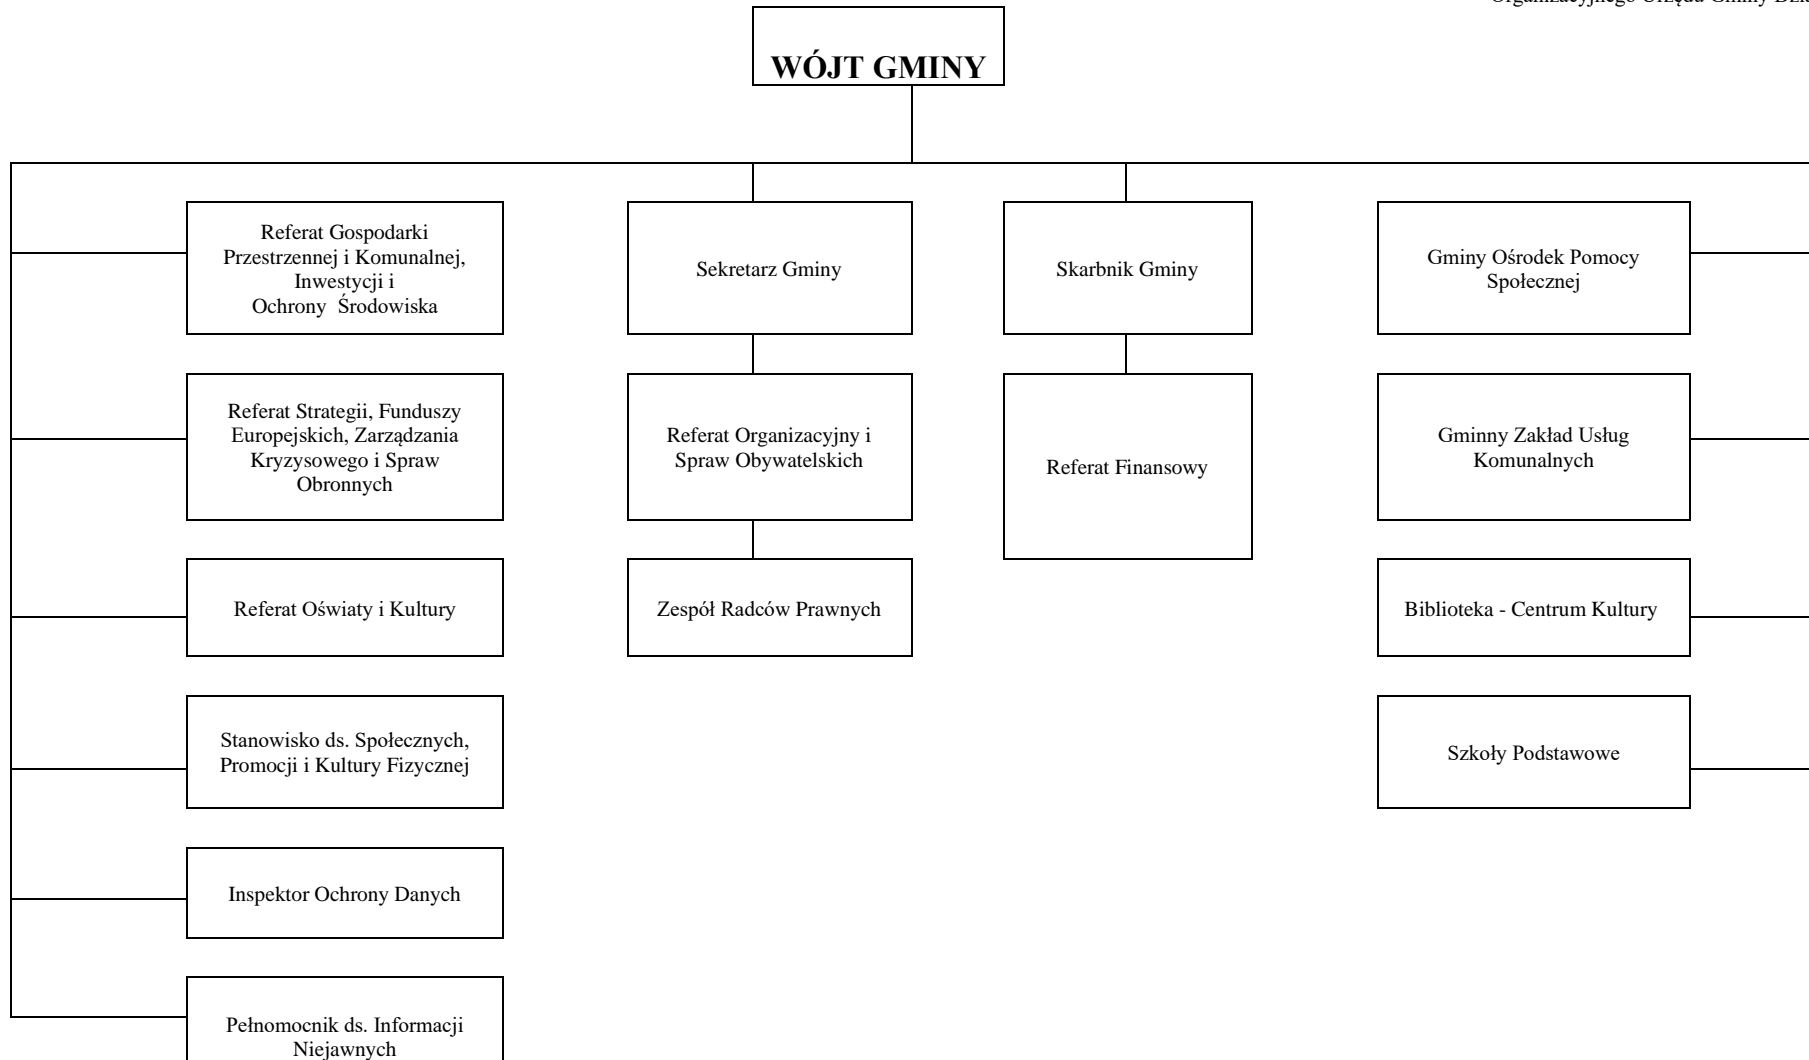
Organizacyjnego Urzędu Gminy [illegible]

WÓJT GMINY

Referat Gospodarki Przestrzennej i Komunalnej, Inwestycji i Ochrony Środowiska

Referat Strategii, Funduszy Europejskich, Zarządzania Kryzysowego i Spraw Obronnych

Referat Oświaty i Kultury

Stanowisko ds. Społecznych, Promocji i Kultury Fizycznej

Inspektor Ochrony Danych

Pełnomocnik ds. Informacji Niejawnych

Sekretarz Gminy

Referat Organizacyjny i Spraw Obywatelskich

Zespół Radców Prawnych

Skarbnik Gminy

Referat Finansowy

Gminy Ośrodek Pomocy Społecznej

Gminny Zakład Usług Komunalnych

Biblioteka - Centrum Kultury

Szkoły Podstawowe